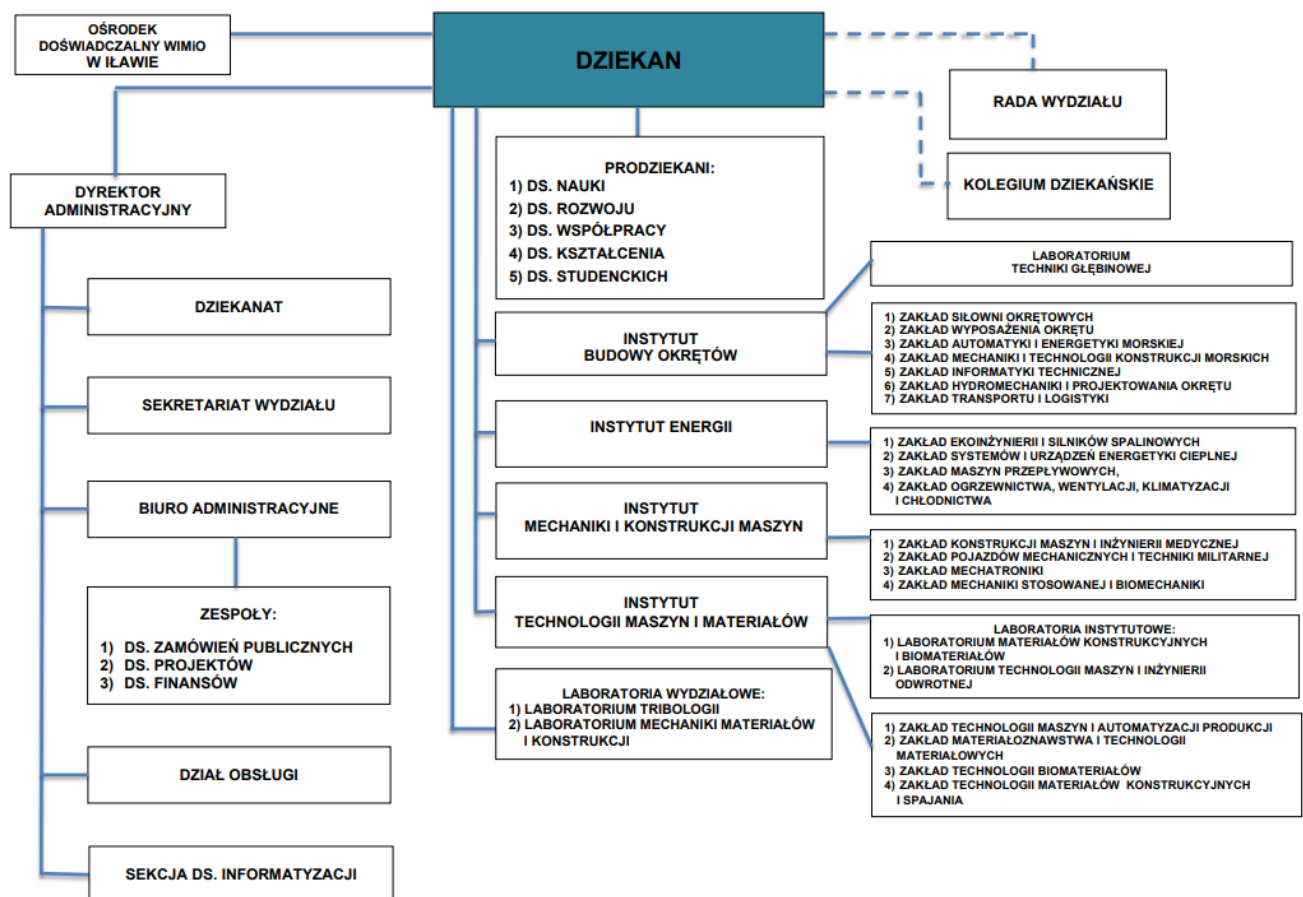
OŚRODEK DOŚWIADCZALNY WIMIO W IŁAWIE

DZIEKAN

RADA WYDZIAŁU

KOLEGIUM DZIEKAŃSKIE

DYREKTOR ADMINISTRACYJNY

PRODZIEKANI:
1) DS. NAUKI
2) DS. ROZWOJU
3) DS. WSPÓŁPRACY
4) DS. KSZTAŁCENIA
5) DS. STUDENCKICH

DZIEKANAT

SEKRETARIAT WYDZIAŁU

BIURO ADMINISTRACYJNE

ZESPOŁY:
1) DS. ZAMÓWIEŃ PUBLICZNYCH
2) DS. PROJEKTÓW
3) DS. FINANSÓW

DZIAŁ OBSŁUGI

SEKCJA DS. INFORMATYZACJI

LABORATORIUM TECHNIKI GŁĘBINOWEJ

INSTYTUT BUDOWY OKRĘTÓW

1) ZAKŁAD SIŁOWNI OKRĘTOWYCH
2) ZAKŁAD WYPOSAŻENIA OKRĘTU
3) ZAKŁAD AUTOMATYKI I ENERGETYKI MORSKIEJ
4) ZAKŁAD MECHANIKI I TECHNOLOGII KONSTRUKCJI MORSKICH
5) ZAKŁAD INFORMATYKI TECHNICZNEJ
6) ZAKŁAD HYDROMECHANIKI I PROJEKTOWANIA OKRĘTU
7) ZAKŁAD TRANSPORTU I LOGISTYKI

INSTYTUT ENERGII

1) ZAKŁAD EKOINŻYNIERII I SILNIKÓW SPALINOWYCH
2) ZAKŁAD SYSTEMÓW I URZĄDZEŃ ENERGETYKI CIEPLNEJ
3) ZAKŁAD MASZYN PRZEPŁYWOWYCH,
4) ZAKŁAD OGRZEWNICTWA, WENTYLACJI, KLIMATYZACJI I CHŁODNICTWA

INSTYTUT MECHANIKI I KONSTRUKCJI MASZYN

1) ZAKŁAD KONSTRUKCJI MASZYN I INŻYNIERII MEDYCZNEJ
2) ZAKŁAD POJAZDÓW MECHANICZNYCH I TECHNIKI MILITARNEJ
3) ZAKŁAD MECHATRONIKI
4) ZAKŁAD MECHANIKI STOSOWANEJ I BIOMECHANIKI

INSTYTUT TECHNOLOGII MASZYN I MATERIAŁÓW

LABORATORIA INSTYTUTOWE:
1) LABORATORIUM MATERIAŁÓW KONSTRUKCYJNYCH I BIOMATERIAŁÓW
2) LABORATORIUM TECHNOLOGII MASZYN I INŻYNIERII ODWROTNEJ

1) ZAKŁAD TECHNOLOGII MASZYN I AUTOMATYZACJI PRODUKCJI
2) ZAKŁAD MATERIAŁOZNAWSTWA I TECHNOLOGII MATERIAŁOWYCH
3) ZAKŁAD TECHNOLOGII BIOMATERIAŁÓW
4) ZAKŁAD TECHNOLOGII MATERIAŁÓW KONSTRUKCYJNYCH I SPAJANIA

LABORATORIA WYDZIAŁOWE:
1) LABORATORIUM TRIBOLOGII
2) LABORATORIUM MECHANIKI MATERIAŁÓW I KONSTRUKCJI